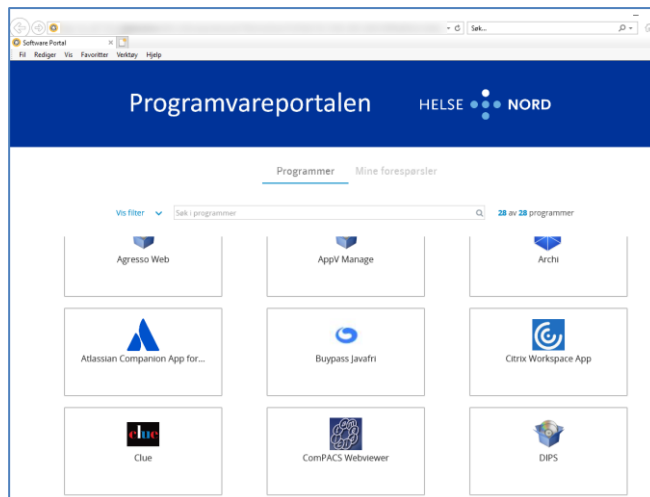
Søk...

Software Portal

Fil Rediger Vis Favoritter Verktøy Hjelp

Programvareportalen

HELSE NORD

Programmer Mine forespørsler

Vis filter

Søk i programmer

28 av 28 programmer

Agresso Web

AppV Manage

Archi

Atlassian Companion App for...

Buypass Javafri

Citrix Workspace App

clue

Clue

ComPACS Webviewer

DIPS